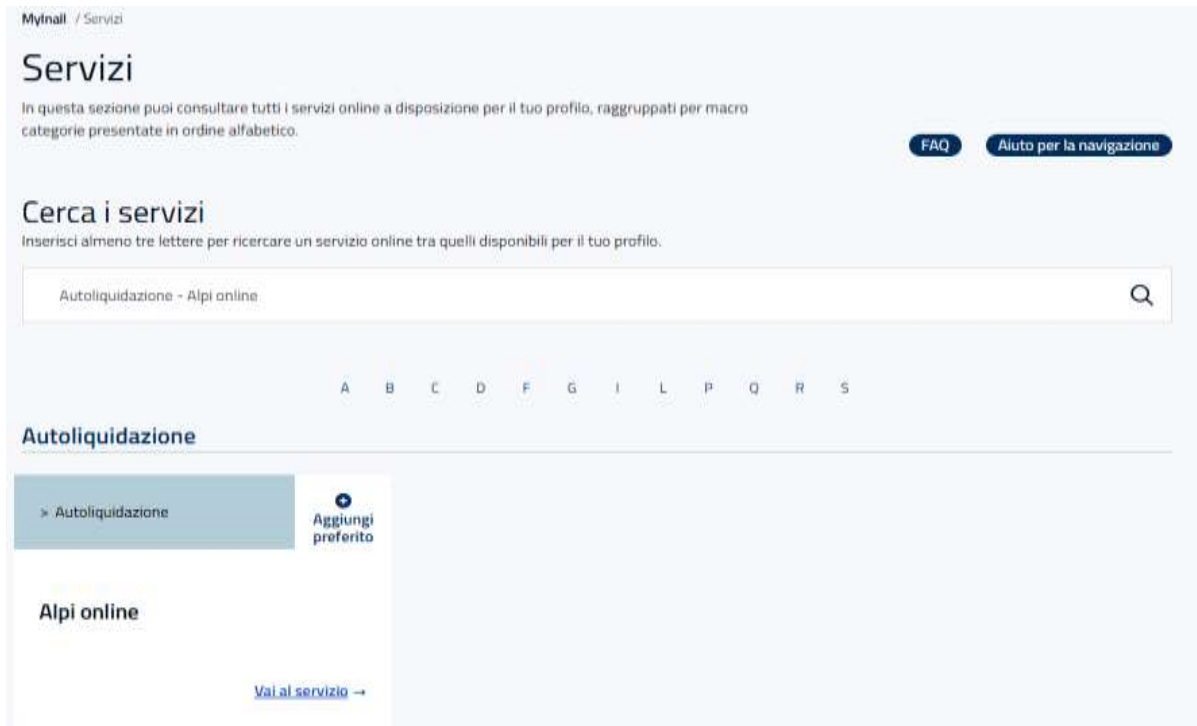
MyInail / Servizi

Servizi

In questa sezione puoi consultare tutti i servizi online a disposizione per il tuo profilo, raggruppati per macro categorie presentate in ordine alfabetico.

FAQ

Aiuto per la navigazione

Cerca i servizi

Inserisci almeno tre lettere per ricercare un servizio online tra quelli disponibili per il tuo profilo.

Autoliquidazione - Alpi online

A B C D F G I L P Q R S

Autoliquidazione

> Autoliquidazione

Aggiungi preferito

Alpi online

Vai al servizio →